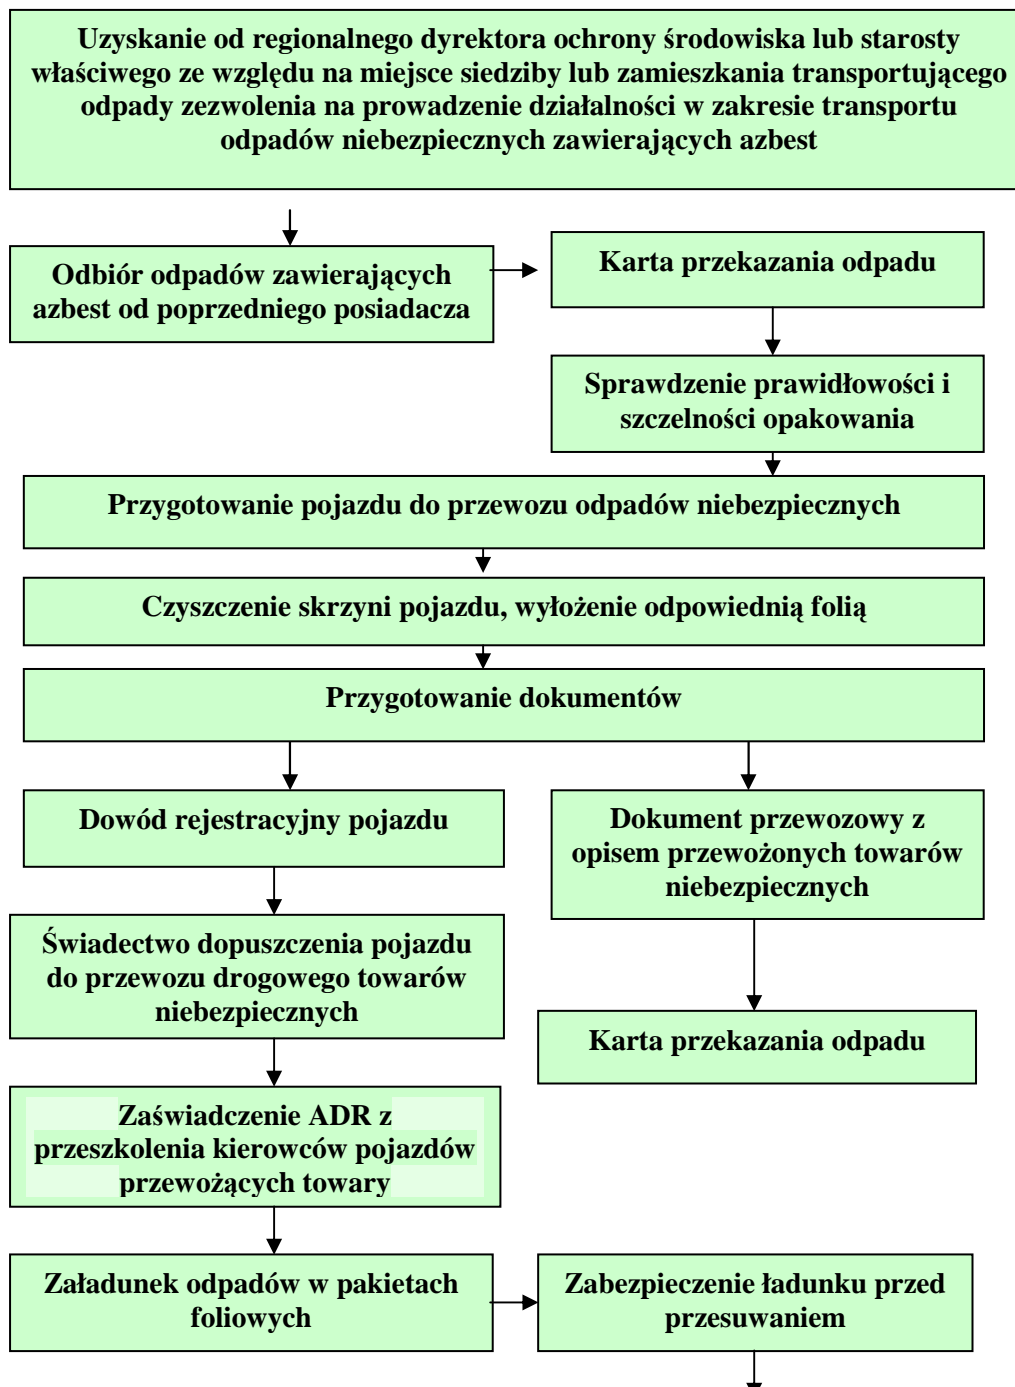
Uzyskanie od regionalnego dyrektora ochrony środowiska lub starosty właściwego ze względu na miejsce siedziby lub zamieszkania transportującego odpady zezwolenia na prowadzenie działalności w zakresie transportu odpadów niebezpiecznych zawierających azbest

Odbiór odpadów zawierających azbest od poprzedniego posiadacza

Karta przekazania odpadu

Sprawdzenie prawidłowości i szczelności opakowania

Przygotowanie pojazdu do przewozu odpadów niebezpiecznych

Czyszczenie skrzyni pojazdu, wyłożenie odpowiednią folią

Przygotowanie dokumentów

Dowód rejestracyjny pojazdu

Dokument przewozowy z opisem przewożonych towarów niebezpiecznych

Świadectwo dopuszczenia pojazdu do przewozu drogowego towarów niebezpiecznych

Karta przekazania odpadu

Zaświadczenie ADR z przeszkolenia kierowców pojazdów przewożących towary

Załadunek odpadów w pakietach foliowych

Zabezpieczenie ładunku przed przesuwaniem